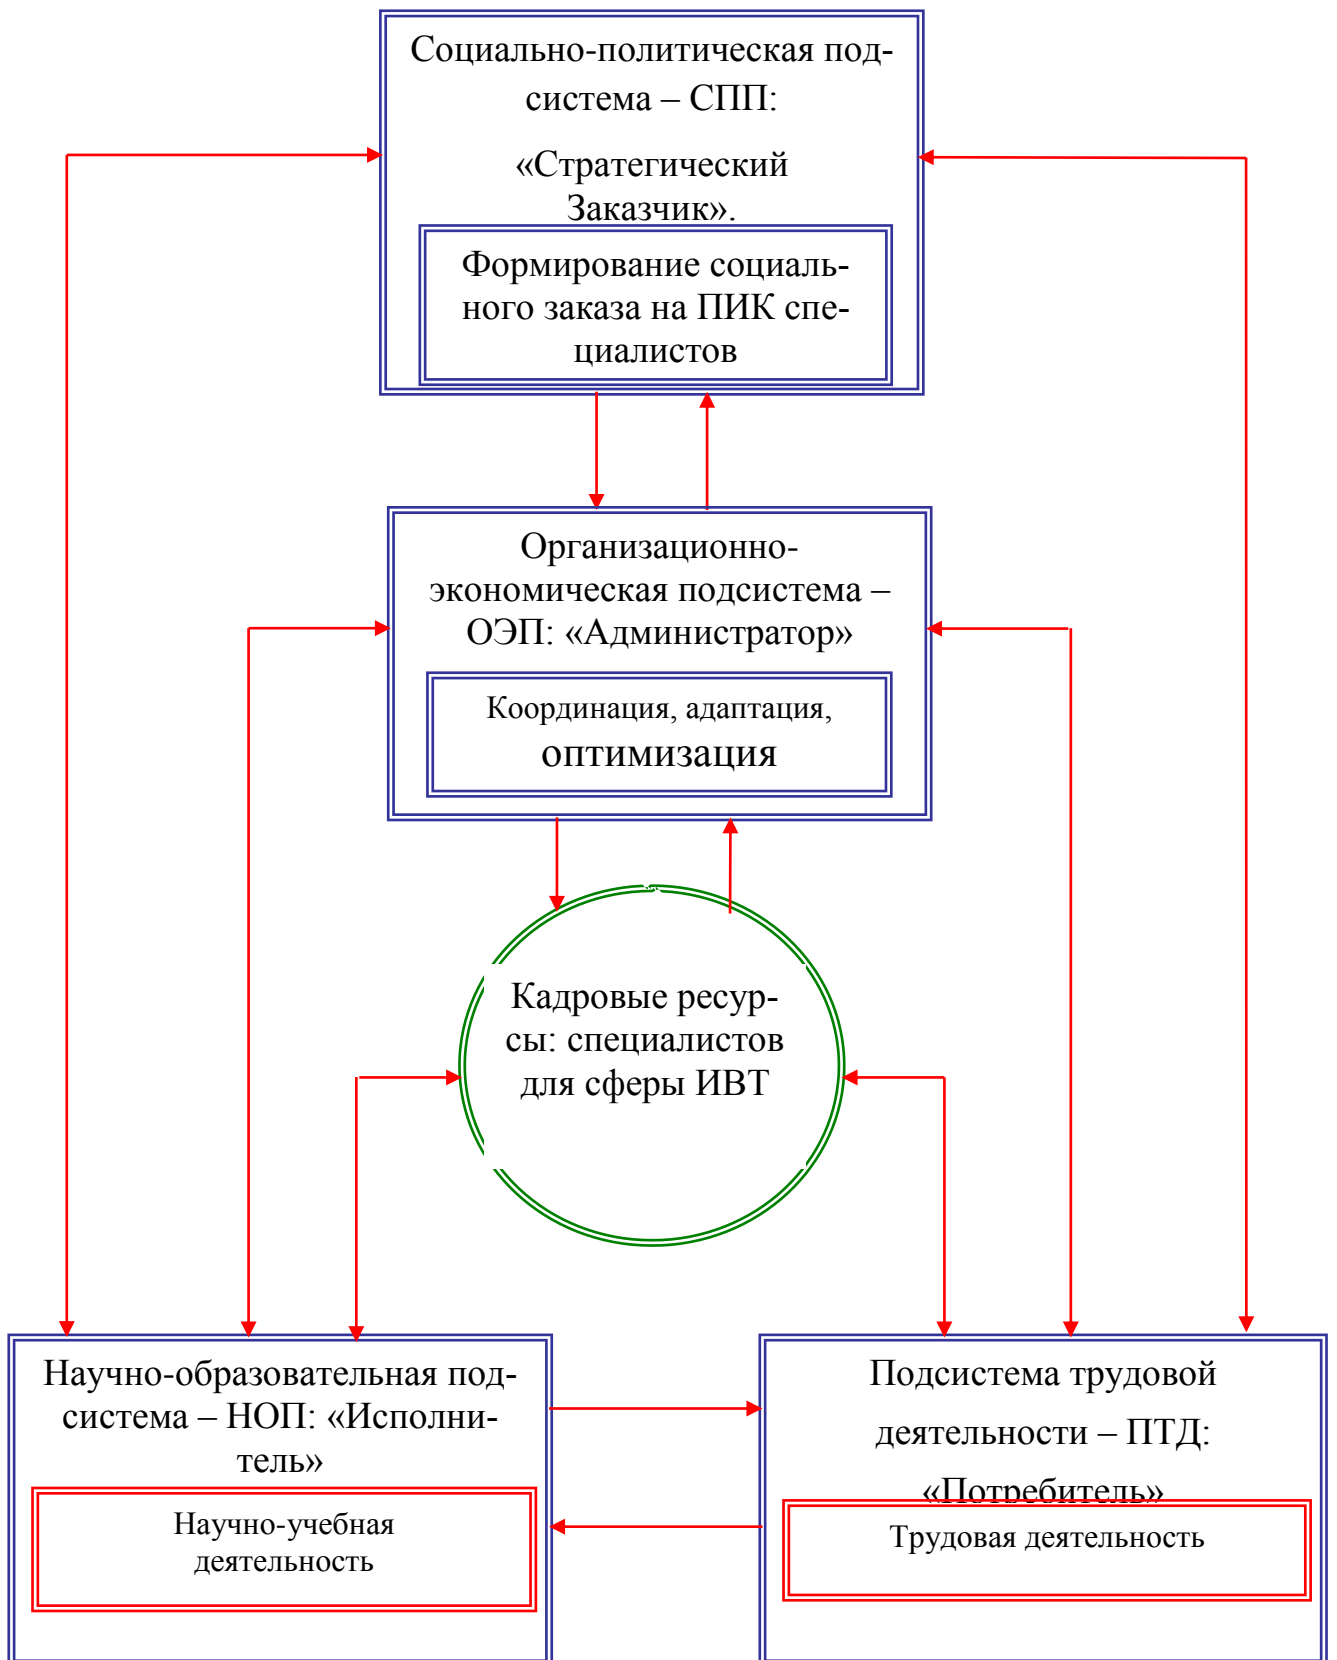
Социально-политическая подсистема – СПП:

«Стратегический Заказчик».

Формирование социального заказа на ПИК специалистов

Организационно-экономическая подсистема – ОЭП: «Администратор»

Координация, адаптация, оптимизация

Кадровые ресурсы: специалистов для сферы ИВТ

Научно-образовательная подсистема – НОП: «Исполнитель»

Научно-учебная деятельность

Подсистема трудовой деятельности – ПТД: «Потребитель»

Трудовая деятельность